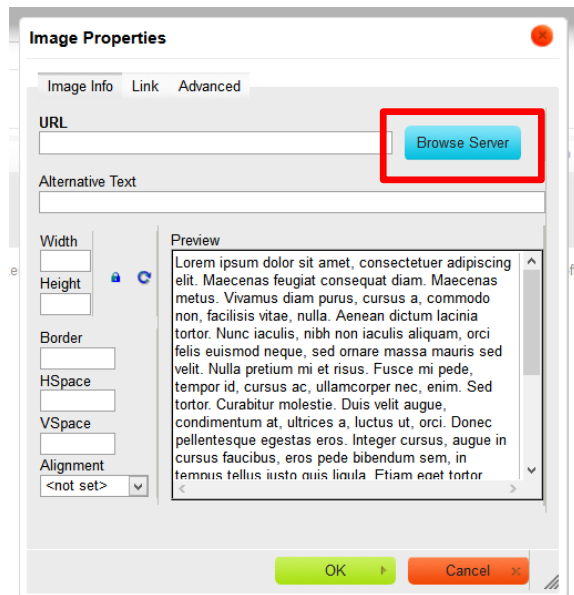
Image Properties

Image Info Link Advanced

URL

Browse Server

Alternative Text

Width

Height

Border

HSpace

VSpace

Alignment

<not set>

Preview

Lorem ipsum dolor sit amet, consectetuer adipiscing elit. Maecenas feugiat consequat diam. Maecenas metus. Vivamus diam purus, cursus a, commodo non, facilisis vitae, nulla. Aenean dictum lacinia tortor. Nunc iaculis, nibh non iaculis aliquam, orci felis euismod neque, sed ornare massa mauris sed velit. Nulla pretium mi et risus. Fusce mi pede, tempor id, cursus ac, ullamcorper nec, enim. Sed tortor. Curabitur molestie. Duis velit augue, condimentum at, ultrices a, luctus ut, orci. Donec pellentesque egestas eros. Integer cursus, augue in cursus faucibus, eros pede bibendum sem, in tempus tellus justo quis ligula. Etiam eget tortor

OK

Cancel